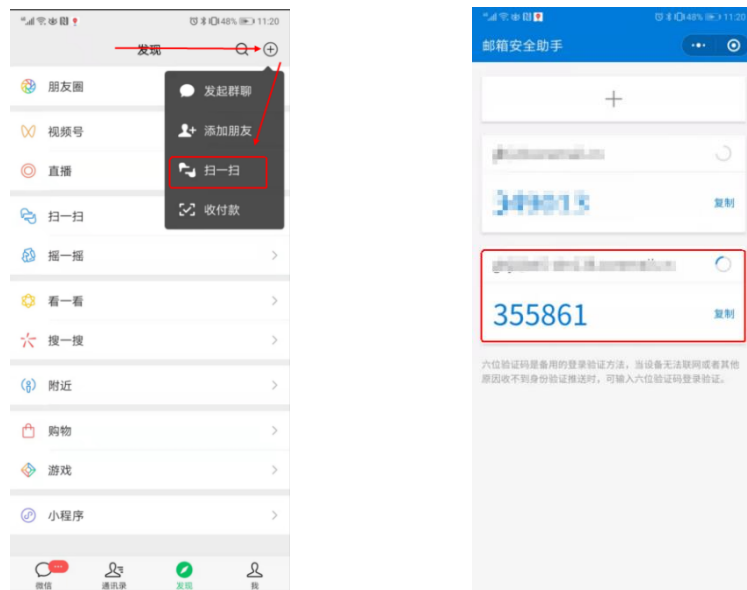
48% 11:20
发现
朋友圈
视频号
直播
扫一扫
摇一摇
看一看
搜一搜
附近
购物
游戏
小程序
发起群聊
添加朋友
扫一扫
收付款
微信
通讯录
发现
我

48% 11:20
邮箱安全助手
+
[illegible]
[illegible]
复制
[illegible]
355861
复制
六位验证码是备用的登录验证方法，当设备无法联网或者其他原因收不到身份验证推送时，可输入六位验证码登录验证。